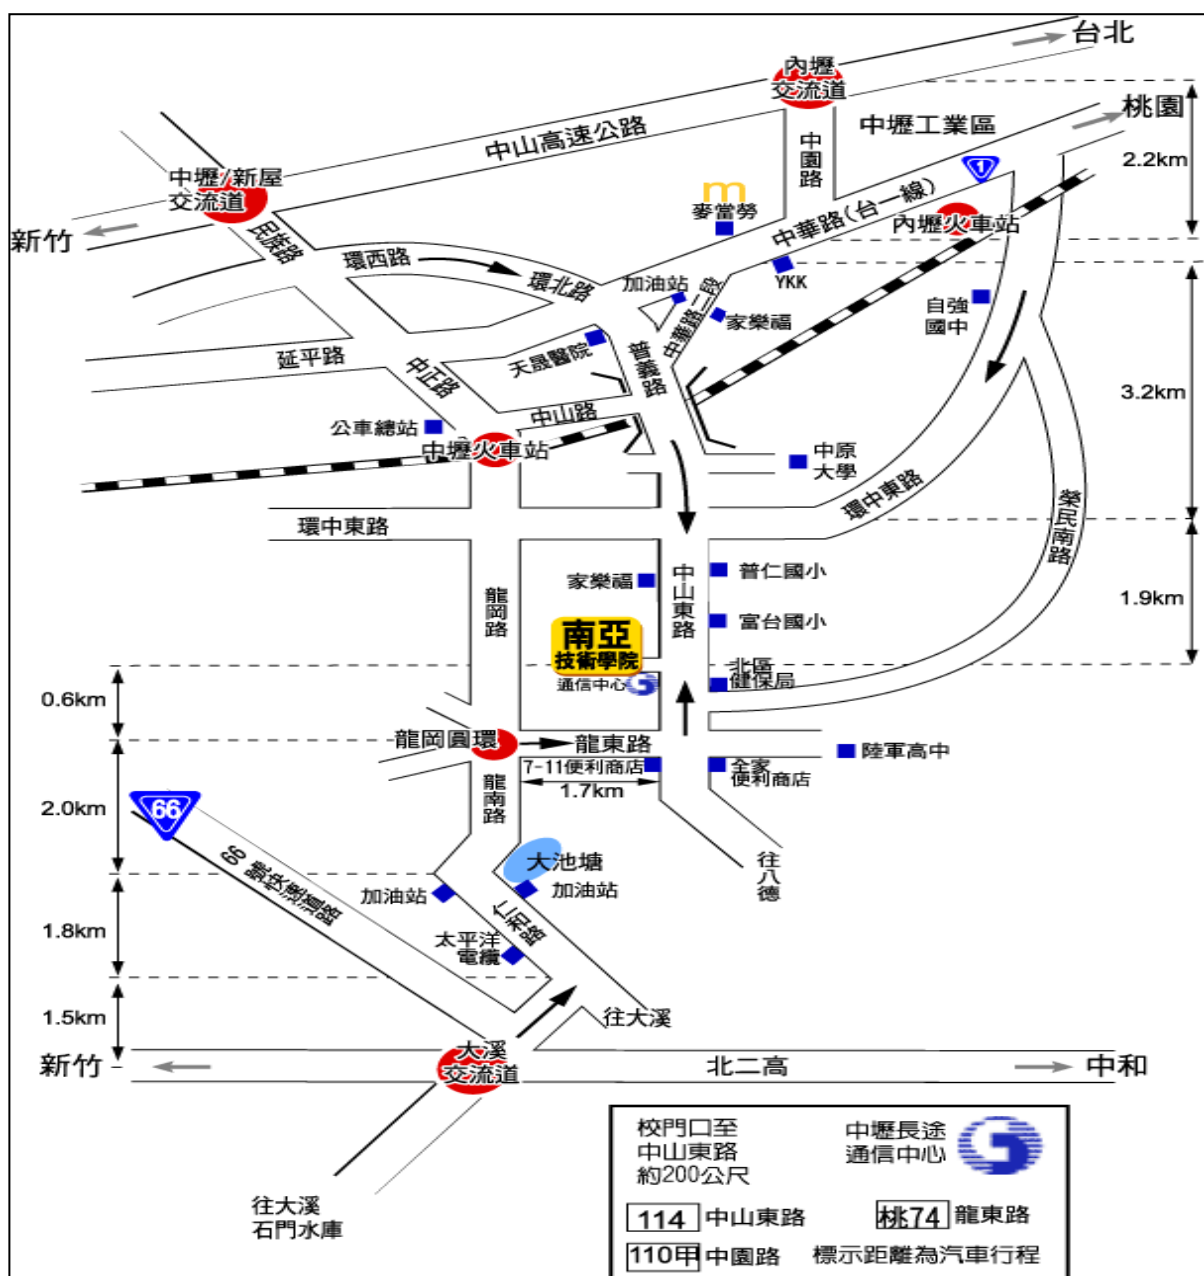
台北
內壢交流道
桃園
中山高速公路
中壢工業區
2.2km
中壢/新屋交流道
中園路
新竹
民族路
m
麥當勞
中華路(台一線)
1
內壢火車站
環西路
環北路
加油站
YKK
中華路二段
家樂福
自強國中
延平路
天晟醫院
普義路
3.2km
中正路
公車總站
中山路
中原大學
中壢火車站
環中東路
環中東路
榮民南路
家樂福
普仁國小
龍岡路
中山東路
1.9km
南亞技術學院
富台國小
通信中心
北區健保局
0.6km
龍岡圓環
龍東路
陸軍高中
7-11便利商店
全家便利商店
1.7km
2.0km
66
龍南路
66號快速道路
大池塘
往八德
加油站
加油站
1.8km
太平洋電纜
中豐路
1.5km
往大溪
新竹
大溪交流道
北二高
中和
往大溪石門水庫
校門口至中山東路約200公尺
中壢長途通信中心
114 中山東路
桃74 龍東路
110甲 中園路
標示距離為汽車行程